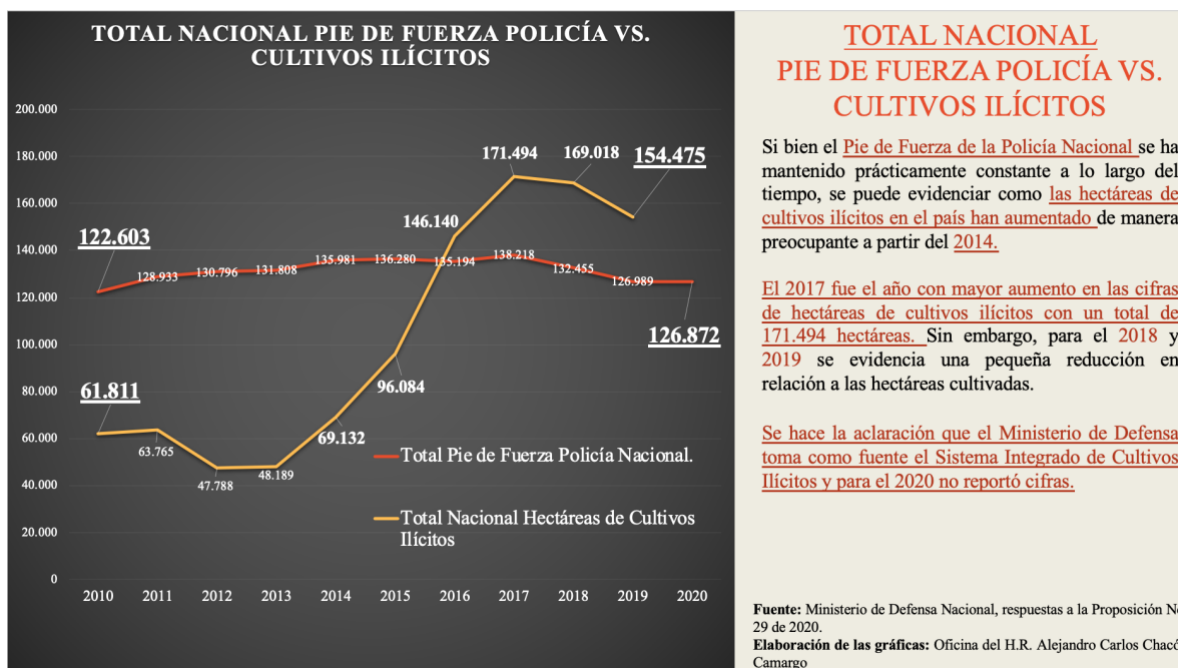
TOTAL NACIONAL PIE DE FUERZA POLICÍA VS. CULTIVOS ILÍCITOS

200.000
180.000
160.000
140.000
120.000
100.000
80.000
60.000
40.000
20.000
0

2010 2011 2012 2013 2014 2015 2016 2017 2018 2019 2020

122.603
128.933
130.796
131.808
135.981
136.280
135.194
138.218
132.455
126.989
126.872

61.811
63.765
47.788
48.189
69.132
96.084
146.140
171.494
169.018
154.475

Total Pie de Fuerza Policía Nacional.

Total Nacional Hectáreas de Cultivos Ilícitos

TOTAL NACIONAL PIE DE FUERZA POLICÍA VS. CULTIVOS ILÍCITOS

Si bien el Pie de Fuerza de la Policía Nacional se ha mantenido prácticamente constante a lo largo del tiempo, se puede evidenciar como las hectáreas de cultivos ilícitos en el país han aumentado de manera preocupante a partir del 2014.

El 2017 fue el año con mayor aumento en las cifras de hectáreas de cultivos ilícitos con un total de 171.494 hectáreas. Sin embargo, para el 2018 y 2019 se evidencia una pequeña reducción en relación a las hectáreas cultivadas.

Se hace la aclaración que el Ministerio de Defensa toma como fuente el Sistema Integrado de Cultivos Ilícitos y para el 2020 no reportó cifras.

Fuente: Ministerio de Defensa Nacional, respuestas a la Proposición N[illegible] 29 de 2020.
Elaboración de las gráficas: Oficina del H.R. Alejandro Carlos Chacó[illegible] Camargo